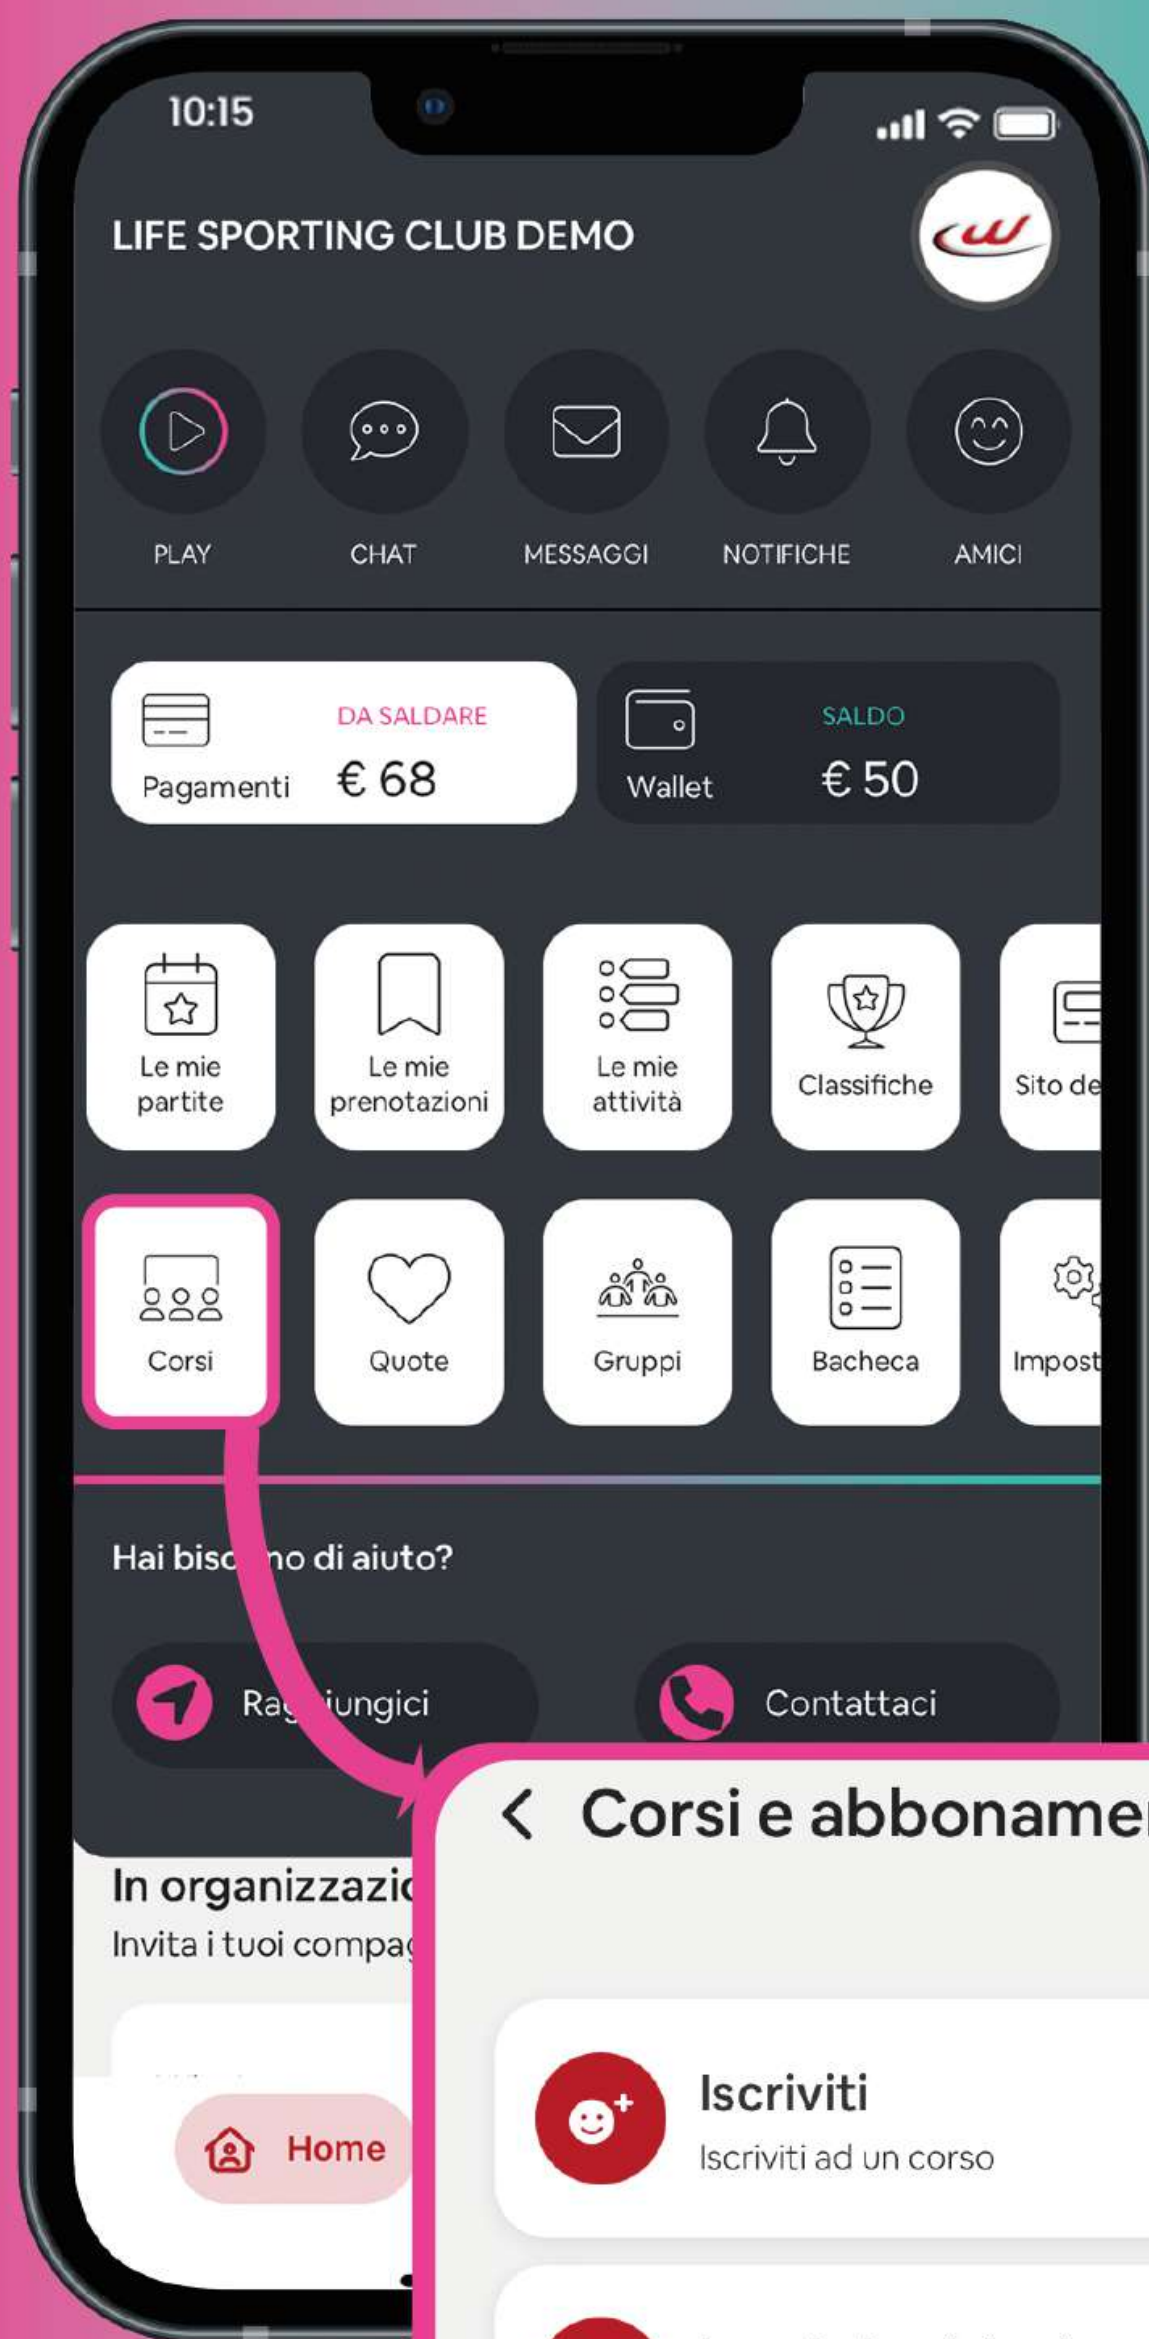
10:15

LIFE SPORTING CLUB DEMO

PLAY CHAT MESSAGGI NOTIFICHE AMICI

Pagamenti DA SALDARE € 68

Wallet SALDO € 50

Le mie partite

Le mie prenotazioni

Le mie attività

Classifiche

Sito de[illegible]

Corsi

Quote

Gruppi

Bacheca

Impost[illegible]

Hai bisc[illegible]no di aiuto?

Ra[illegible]iungici

Contattaci

In organizzazi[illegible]

Invita i tuoi compa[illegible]

Home

Corsi e abbonamer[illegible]

Iscriviti

Iscriviti ad un corso